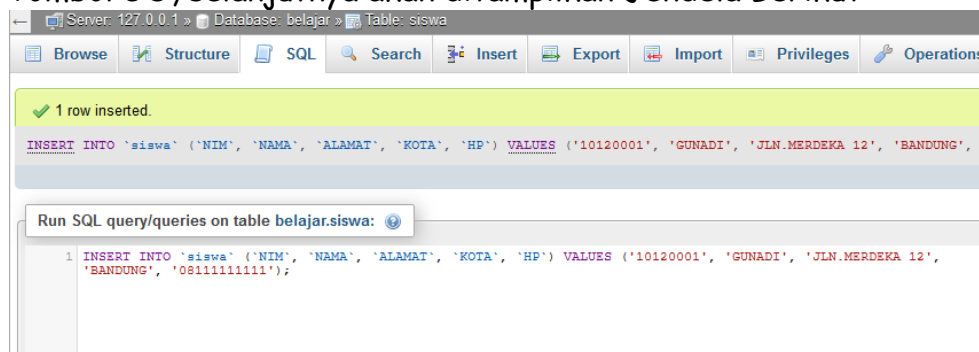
Tombol Go, selanjutnya akan ditampilkan Jendela berikut

Server: 127.0.0.1 » Database: belajar » Table: siswa

Browse Structure SQL Search Insert Export Import Privileges Operations

1 row inserted.

INSERT INTO `siswa` (`NIM`, `NAMA`, `ALAMAT`, `KOTA`, `HP`) VALUES ('10120001', 'GUNADI', 'JLN.MERDEKA 12', 'BANDUNG',

Run SQL query/queries on table belajar.siswa:

1 INSERT INTO `siswa` (`NIM`, `NAMA`, `ALAMAT`, `KOTA`, `HP`) VALUES ('10120001', 'GUNADI', 'JLN.MERDEKA 12', 'BANDUNG', '08111111111');